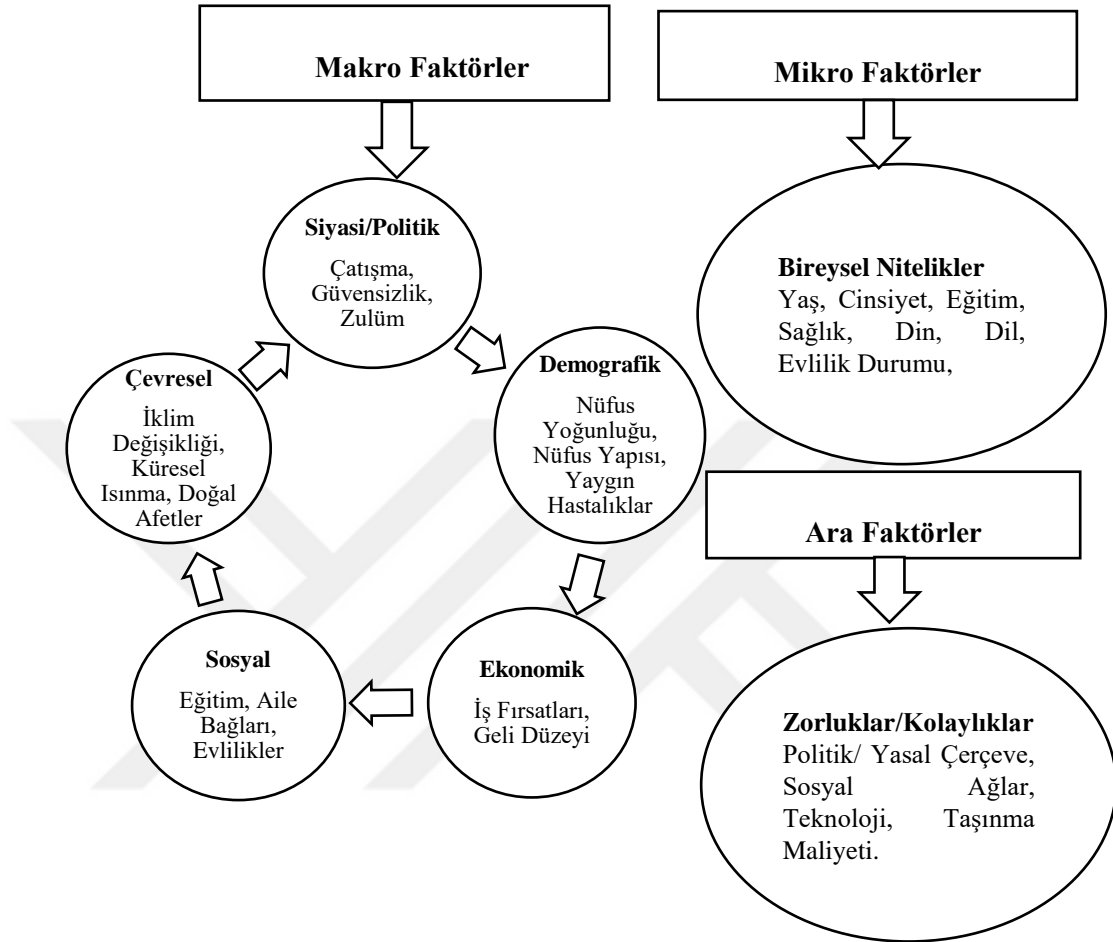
Makro Faktörler

Mikro Faktörler

Siyasi/Politik

Çatışma, Güvensizlik, Zulüm

Bireysel Nitelikler
Yaş, Cinsiyet, Eğitim, Sağlık, Din, Dil, Evlilik Durumu,

Çevresel

İklim Değişikliği, Küresel Isınma, Doğal Afetler

Demografik

Nüfus Yoğunluğu, Nüfus Yapısı, Yaygın Hastalıklar

Ara Faktörler

Sosyal

Eğitim, Aile Bağları, Evlilikler

Ekonomik

İş Fırsatları, Geli Düzeyi

Zorluklar/Kolaylıklar
Politik/ Yasal Çerçeve, Sosyal Ağlar, Teknoloji, Taşınma Maliyeti.